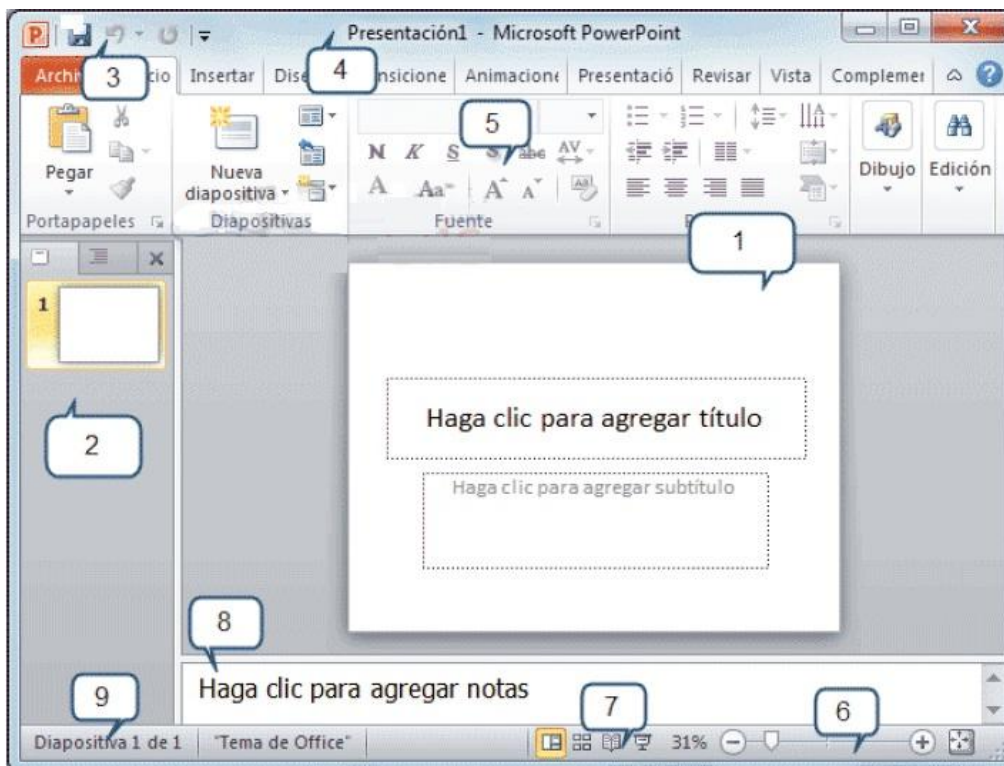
Presentación1 - Microsoft PowerPoint

Archi 3 icio Insertar Dise 4 nsicione Animacione Presentació Revisar Vista Complemen

Pegar
Portapapeles
Nueva diapositiva
Diapositivas
5
N K S S abc AV
A Aa A A
Fuente
Dibujo Edición

1

2

Haga clic para agregar título

Haga clic para agregar subtítulo

8

Haga clic para agregar notas

9 7 6

Diapositiva 1 de 1 "Tema de Office" 31%